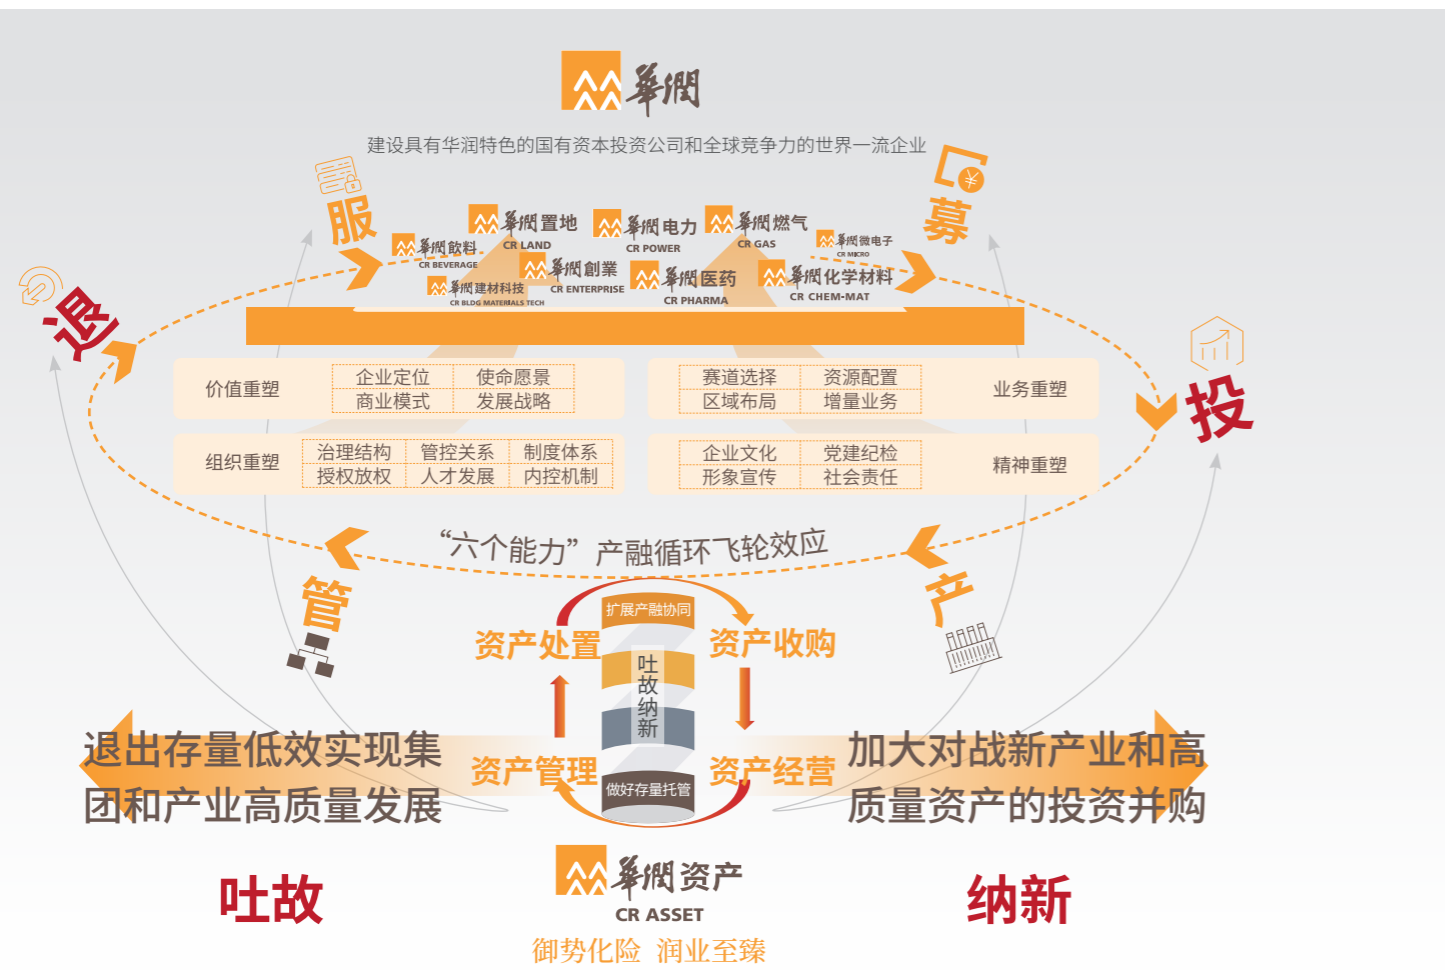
華潤

建设具有华润特色的国有资本投资公司和全球竞争力的世界一流企业

服

募

華潤置地 CR LAND

華潤電力 CR POWER

華潤燃气 CR GAS

華潤飲料 CR BEVERAGE

華潤微电子 CR MICRO

華潤創業 CR ENTERPRISE

華潤医药 CR PHARMA

華潤化学材料 CR CHEM-MAT

華潤建材科技 CR BLDG MATERIALS TECH

退

投

| 价值重塑 | 企业定位 | 使命愿景 |
|---|---|---|
| | 商业模式 | 发展战略 |

| 赛道选择 | 资源配置 | 业务重塑 |
|---|---|---|
| 区域布局 | 增量业务 | |

| 组织重塑 | 治理结构 | 管控关系 | 制度体系 |
|---|---|---|---|
| | 授权放权 | 人才发展 | 内控机制 |

| 企业文化 | 党建纪检 | 精神重塑 |
|---|---|---|
| 形象宣传 | 社会责任 | |

“六个能力”产融循环飞轮效应

管

产

扩展产融协同

资产处置

资产收购

吐故纳新

资产管理

资产经营

做好存量托管

退出存量低效实现集团和产业高质量发展

加大对战新产业和高质量资产的投资并购

吐故

纳新

華潤资产 CR ASSET

御势化险 润业至臻